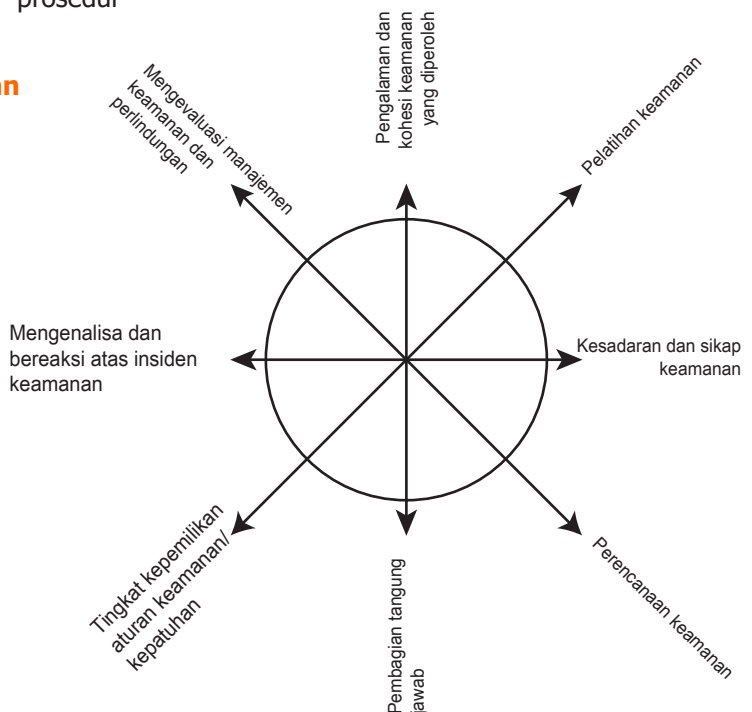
prosedur

an

Pengalaman dan kohesi keamanan yang diperoleh

Mengevaluasi manajemen keamanan dan perlindungan

Pelatihan keamanan

Mengenalisa dan bereaksi atas insiden keamanan

Kesadaran dan sikap keamanan

Tingkat kepemilikan aturan keamanan/ kepatuhan

Pembagian tangung jawab

Perencanaan keamanan